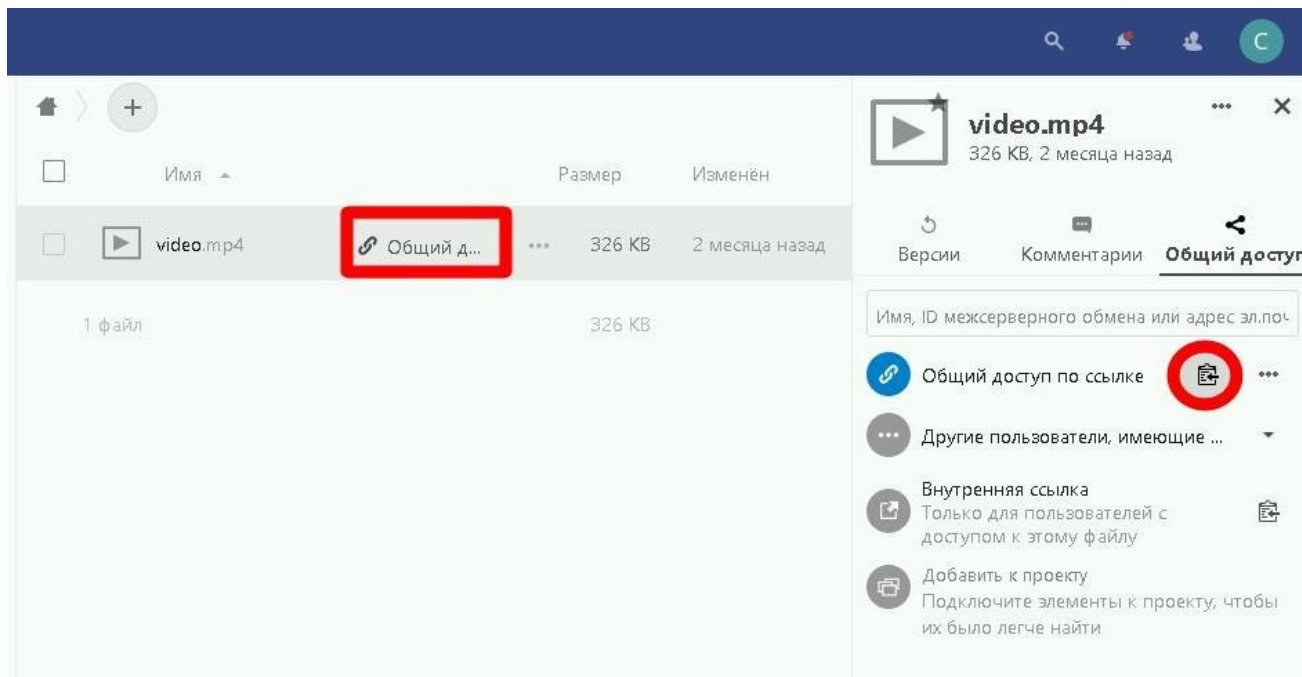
C

+

Имя

Размер

Изменён

video.mp4

Общий д...

326 KB

2 месяца назад

1 файл

326 KB

video.mp4
326 KB, 2 месяца назад

Версии

Комментарии

Общий доступ

Имя, ID межсерверного обмена или адрес эл.поч

Общий доступ по ссылке

Другие пользователи, имеющие ...

Внутренняя ссылка
Только для пользователей с доступом к этому файлу

Добавить к проекту
Подключите элементы к проекту, чтобы их было легче найти